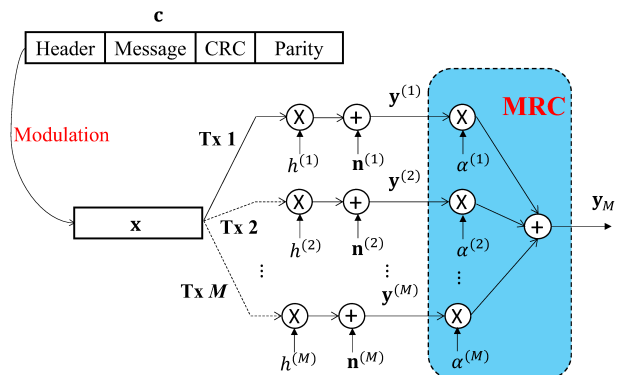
$\mathbf{c}$

| Header | Message | CRC | Parity |
|---|---|---|---|

Modulation

$\mathbf{x}$

Tx 1

Tx 2

⋮

Tx $M$

X
$h^{(1)}$
+
$\mathbf{n}^{(1)}$
$\mathbf{y}^{(1)}$

X
$h^{(2)}$
+
$\mathbf{n}^{(2)}$
$\mathbf{y}^{(2)}$

⋮

⋮

X
$h^{(M)}$
+
$\mathbf{n}^{(M)}$
$\mathbf{y}^{(M)}$

MRC

X
$\alpha^{(1)}$

X
$\alpha^{(2)}$

⋮

X
$\alpha^{(M)}$

+

$\mathbf{y}_M$